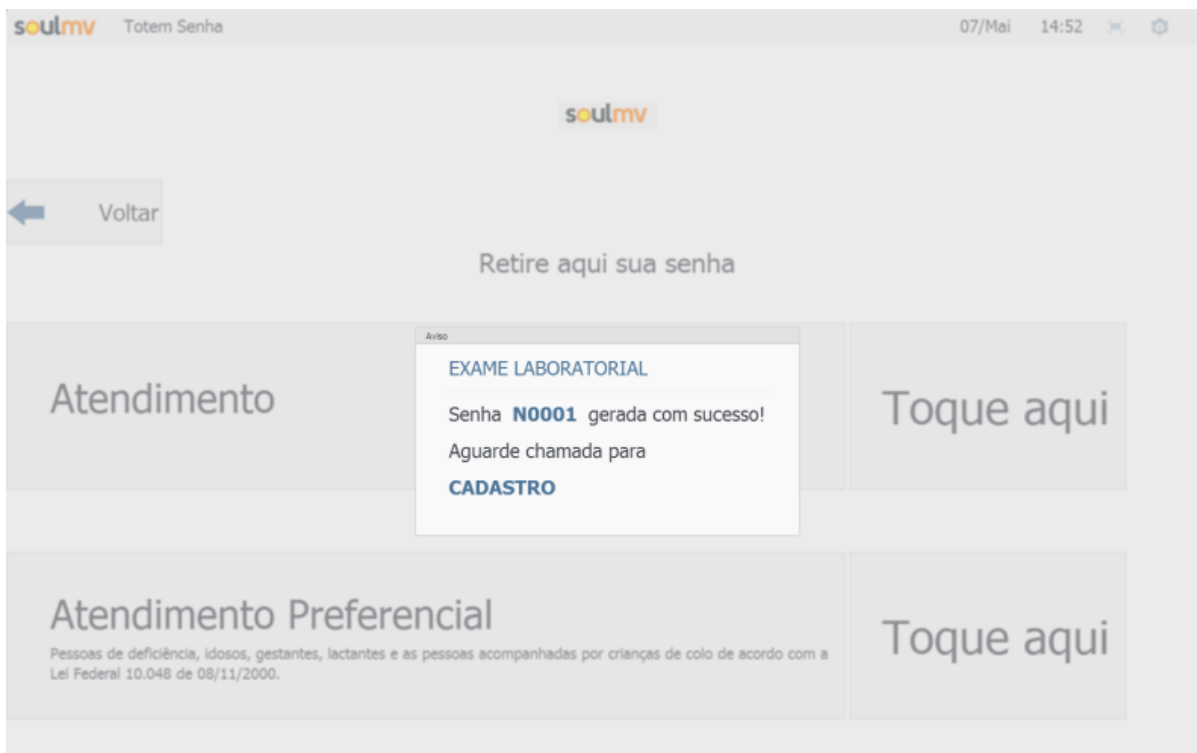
soulmv Totem Senha

07/Mai 14:52

soulmv

Voltar

Retire aqui sua senha

Atendimento

Aviso

EXAME LABORATORIAL

Senha **N0001** gerada com sucesso!

Aguarde chamada para

**CADASTRO**

Toque aqui

Atendimento Preferencial

Pessoas de deficiência, idosos, gestantes, lactantes e as pessoas acompanhadas por crianças de colo de acordo com a Lei Federal 10.048 de 08/11/2000.

Toque aqui